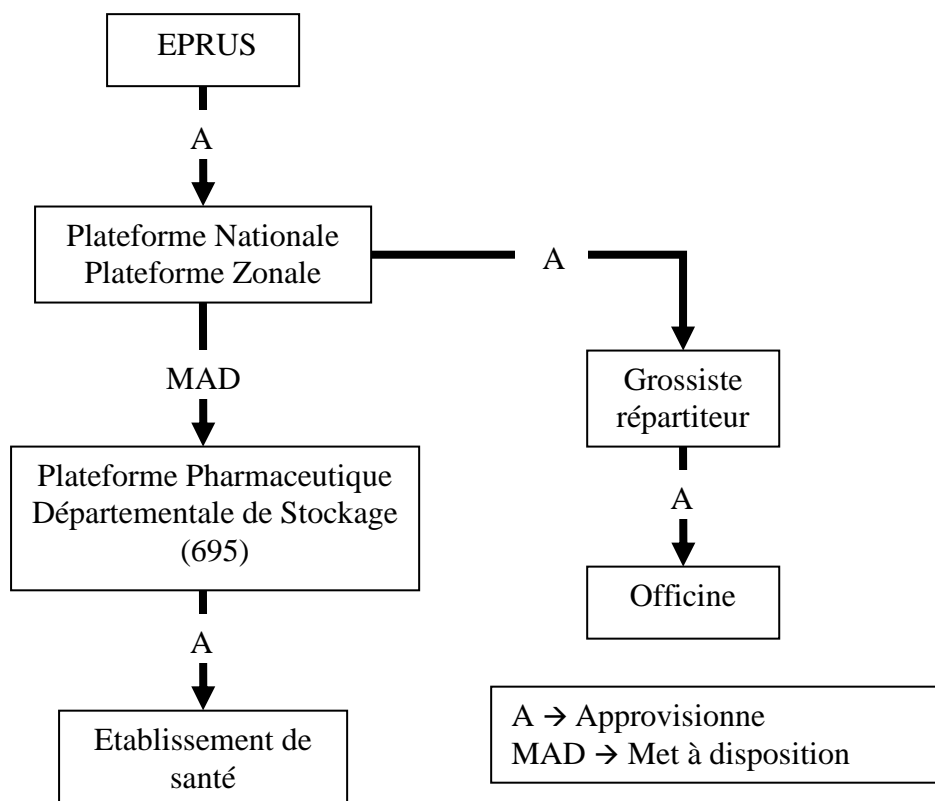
EPRUS

A

Plateforme Nationale
Plateforme Zonale

A

MAD

Grossiste répartiteur

Plateforme Pharmaceutique Départementale de Stockage (695)

A

Officine

A

Etablissement de santé

A → Approvisionne
MAD → Met à disposition